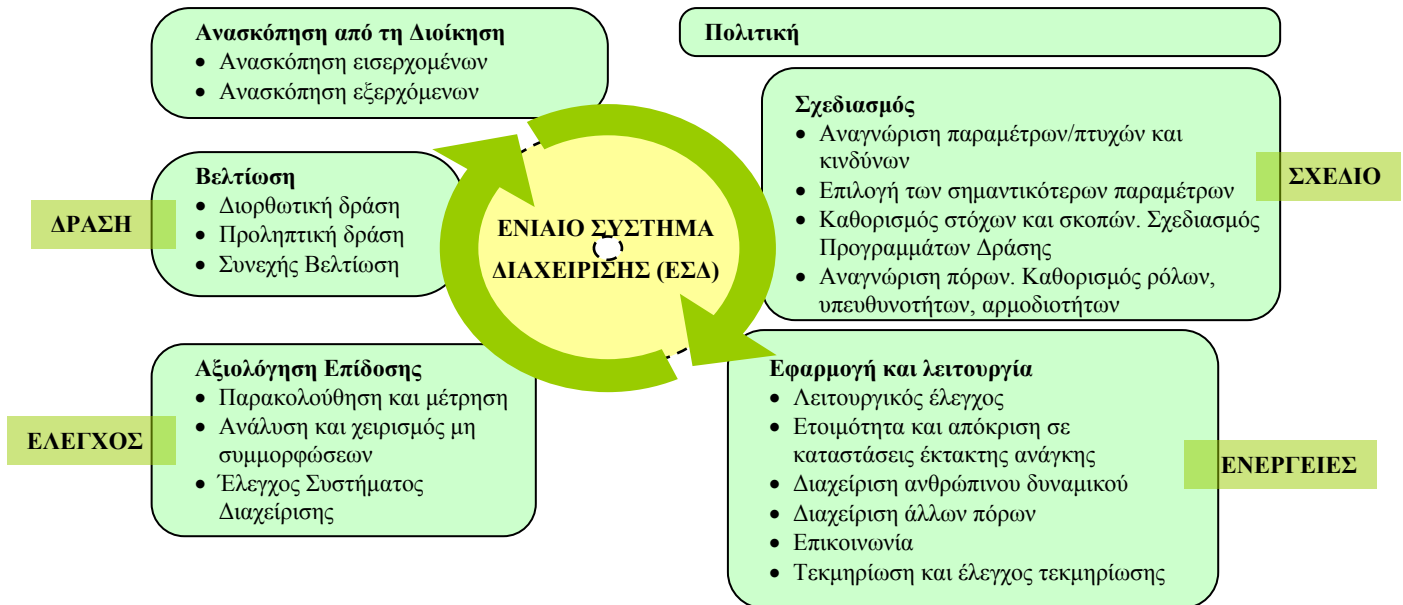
Ανασκόπηση από τη Διοίκηση
- Ανασκόπηση εισερχομένων
- Ανασκόπηση εξερχόμενων

Πολιτική

Σχεδιασμός
- Αναγνώριση παραμέτρων/πτυχών και κινδύνων
- Επιλογή των σημαντικότερων παραμέτρων
- Καθορισμός στόχων και σκοπών. Σχεδιασμός Προγραμμάτων Δράσης
- Αναγνώριση πόρων. Καθορισμός ρόλων, υπευθυνοτήτων, αρμοδιοτήτων

ΣΧΕΔΙΟ

Βελτίωση
- Διορθωτική δράση
- Προληπτική δράση
- Συνεχής Βελτίωση

ΔΡΑΣΗ

ΕΝΙΑΙΟ ΣΥΣΤΗΜΑ ΔΙΑΧΕΙΡΙΣΗΣ (ΕΣΔ)

Αξιολόγηση Επίδοσης
- Παρακολούθηση και μέτρηση
- Ανάλυση και χειρισμός μη συμμορφώσεων
- Έλεγχος Συστήματος Διαχείρισης

ΕΛΕΓΧΟΣ

Εφαρμογή και λειτουργία
- Λειτουργικός έλεγχος
- Ετοιμότητα και απόκριση σε καταστάσεις έκτακτης ανάγκης
- Διαχείριση ανθρώπινου δυναμικού
- Διαχείριση άλλων πόρων
- Επικοινωνία
- Τεκμηρίωση και έλεγχος τεκμηρίωσης

ΕΝΕΡΓΕΙΕΣ